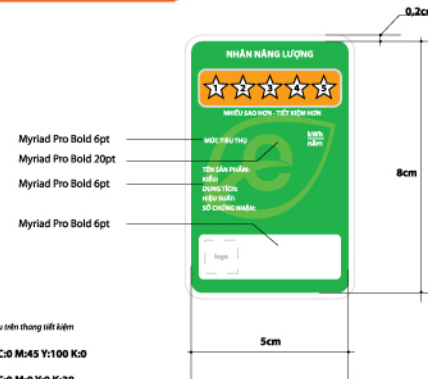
0,2cm

NHÃN NĂNG LƯỢNG

1 2 3 4 5

NHIỀU SAO HƠN - TIẾT KIỆM HƠN

MỨC TIÊU THỤ

kWh
năm

TÊN SẢN PHẨM:
KIỂU:
DUNG TÍCH:
HIỆU SUẤT:
SỐ CHỨNG NHẬN:

logo

Myriad Pro Bold 6pt
Myriad Pro Bold 20pt
Myriad Pro Bold 6pt
Myriad Pro Bold 6pt

8cm

5cm

u trên thang tiết kiệm

C:0 M:45 Y:100 K:0

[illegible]